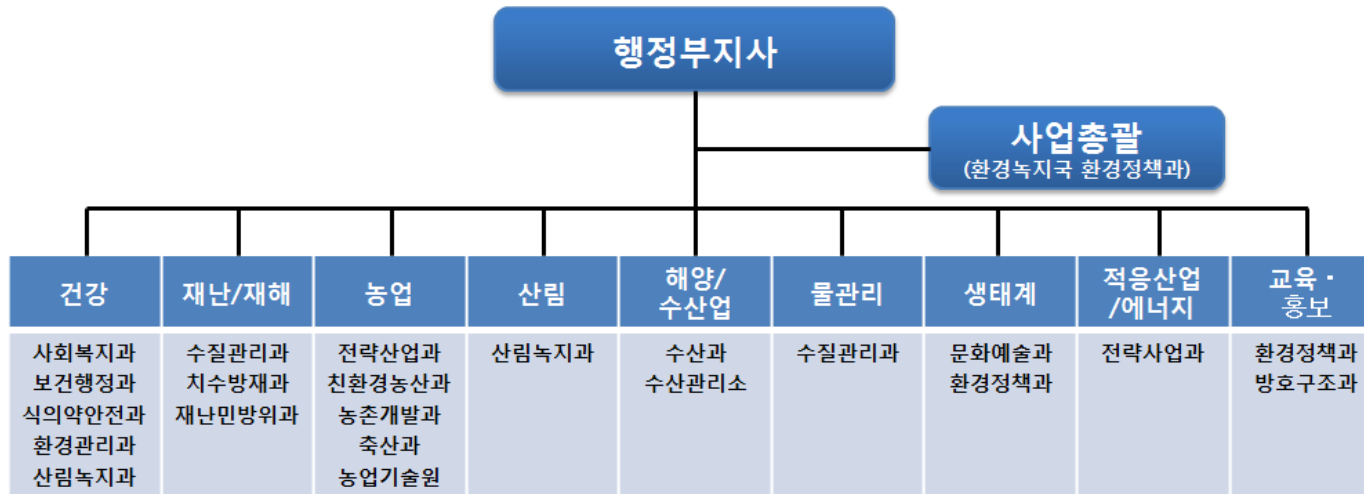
행정부지사

사업총괄
(환경녹지국 환경정책과)

| 건강 | 재난/재해 | 농업 | 산림 | 해양/수산업 | 물관리 | 생태계 | 적응산업/에너지 | 교육·홍보 |
|---|---|---|---|---|---|---|---|---|
| 사회복지과 보건행정과 식의약안전과 환경관리과 산림녹지과 | 수질관리과 치수방재과 재난민방위과 | 전략산업과 친환경농산과 농촌개발과 축산과 농업기술원 | 산림녹지과 | 수산과 수산관리소 | 수질관리과 | 문화예술과 환경정책과 | 전략사업과 | 환경정책과 방호구조과 |